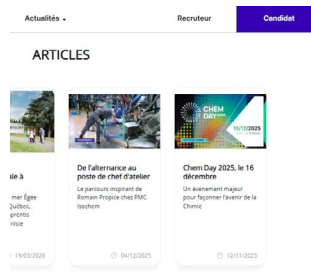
Actualités
Recruteur
Candidat

ARTICLES

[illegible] à
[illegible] mer Égée
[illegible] Québec,
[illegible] prentis
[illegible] risie
19/03/2026

De l'alternance au poste de chef d'atelier
Le parcours inspirant de Romain Propice chez PMC Isochem
04/12/2025

CHEM DAY
16/12/2025
Chem Day 2025, le 16 décembre
Un événement majeur pour façonner l'avenir de la Chimie
12/11/2025